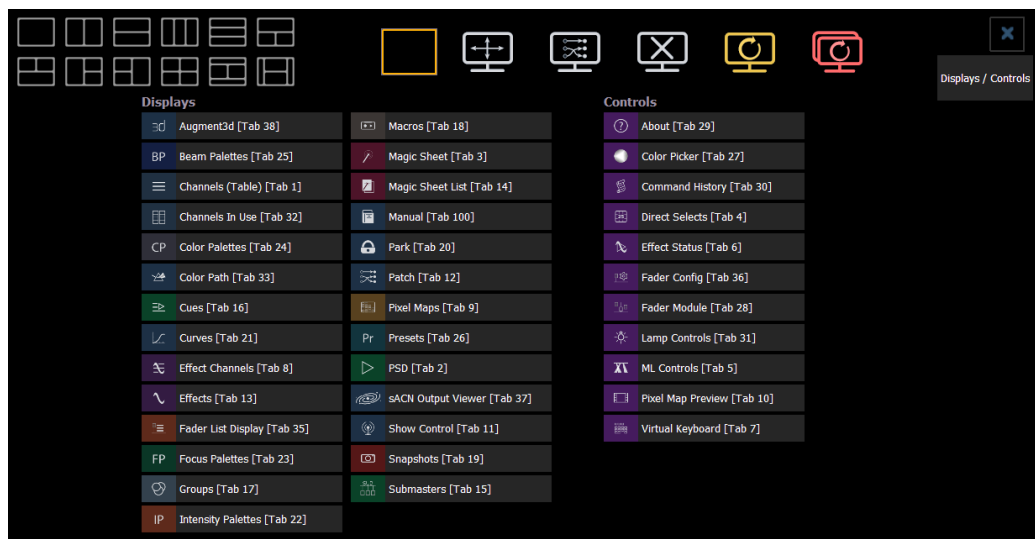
Displays / Controls

Displays

BP Beam Palettes [Tab 25]
Augment3d [Tab 38]
Channels (Table) [Tab 1]
Channels In Use [Tab 32]
CP Color Palettes [Tab 24]
Color Path [Tab 33]
Cues [Tab 16]
Curves [Tab 21]
Effect Channels [Tab 8]
Effects [Tab 13]
Fader List Display [Tab 35]
FP Focus Palettes [Tab 23]
Groups [Tab 17]
IP Intensity Palettes [Tab 22]

Macros [Tab 18]
Magic Sheet [Tab 3]
Magic Sheet List [Tab 14]
Manual [Tab 100]
Park [Tab 20]
Patch [Tab 12]
Pixel Maps [Tab 9]
Pr Presets [Tab 26]
PSD [Tab 2]
sACN Output Viewer [Tab 37]
Show Control [Tab 11]
Snapshots [Tab 19]
Submasters [Tab 15]

Controls

About [Tab 29]
Color Picker [Tab 27]
Command History [Tab 30]
Direct Selects [Tab 4]
Effect Status [Tab 6]
Fader Config [Tab 36]
Fader Module [Tab 28]
Lamp Controls [Tab 31]
ML Controls [Tab 5]
Pixel Map Preview [Tab 10]
Virtual Keyboard [Tab 7]